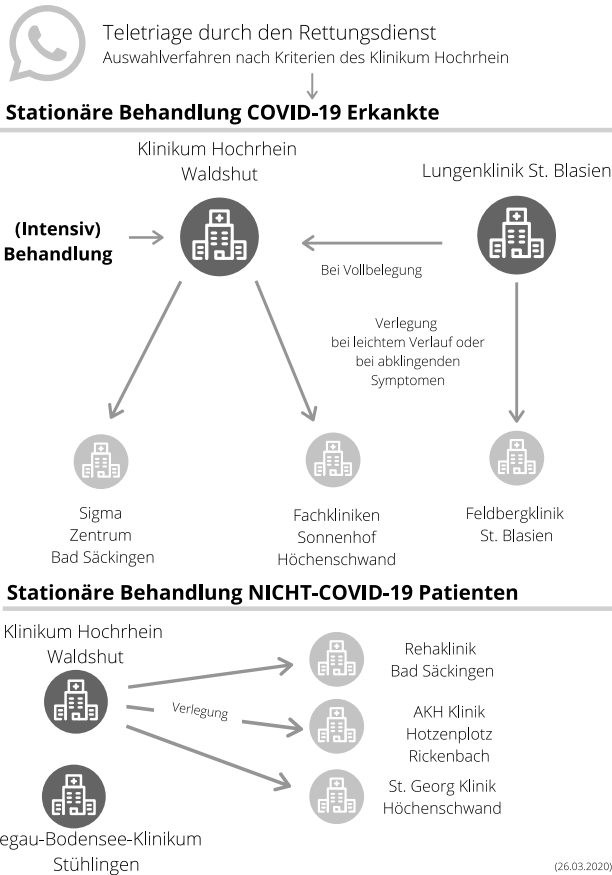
Teletriage durch den Rettungsdienst
Auswahlverfahren nach Kriterien des Klinikum Hochrhein

Stationäre Behandlung COVID-19 Erkankte

Klinikum Hochrhein Waldshut

Lungenklinik St. Blasien

(Intensiv) Behandlung

Bei Vollbelegung

Verlegung bei leichtem Verlauf oder bei abklingenden Symptomen

Sigma Zentrum Bad Säckingen

Fachkliniken Sonnenhof Höchenschwand

Feldbergklinik St. Blasien

Stationäre Behandlung NICHT-COVID-19 Patienten

Klinikum Hochrhein Waldshut

Verlegung

Rehaklinik Bad Säckingen

AKH Klinik Hotzenplotz Rickenbach

St. Georg Klinik Höchenschwand

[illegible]egau-Bodensee-Klinikum Stühlingen

(26.03.2020)